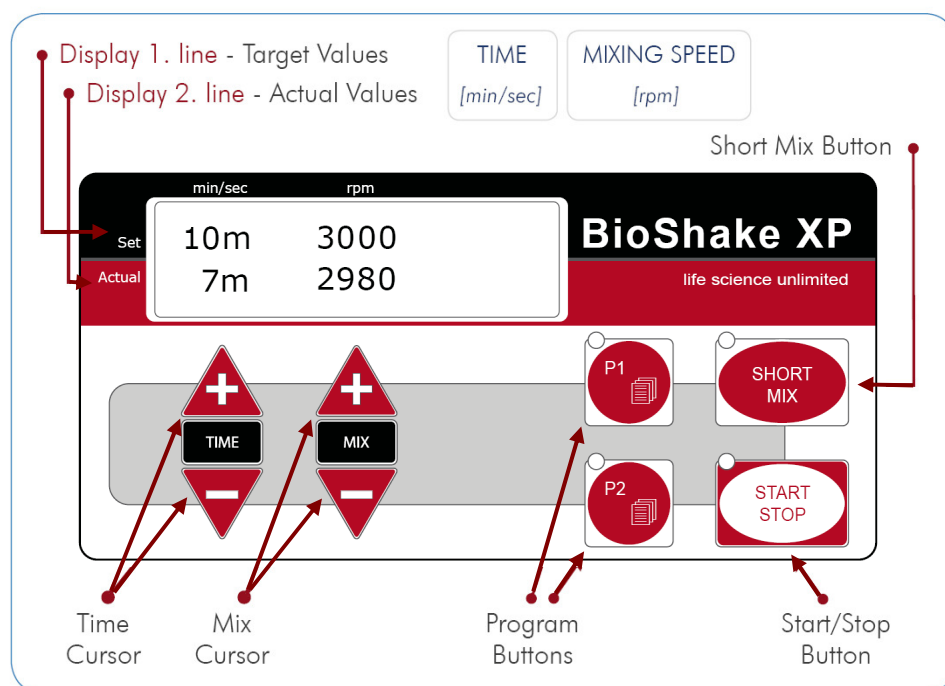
Display 1. line - Target Values

Display 2. line - Actual Values

TIME
[min/sec]

MIXING SPEED
[rpm]

Short Mix Button

min/sec rpm

Set 10m 3000
Actual 7m 2980

BioShake XP
life science unlimited

+
TIME
−

+
MIX
−

P1

P2

SHORT MIX

START STOP

Time Cursor

Mix Cursor

Program Buttons

Start/Stop Button